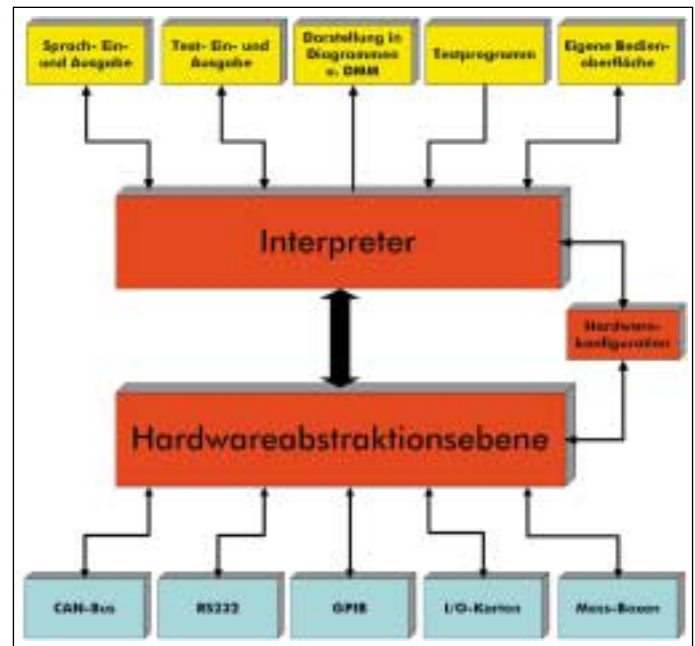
Sprach- Ein- und Ausgabe

Text- Ein- und Ausgabe

Darstellung in Diagrammen u. DMM

Testprogramm

Eigene Bedienoberfläche

Interpreter

Hardwarekonfigurator

Hardwareabstraktionsebene

CAN-Bus

RS232

GPIB

I/O-Karten

Mess-Boxen